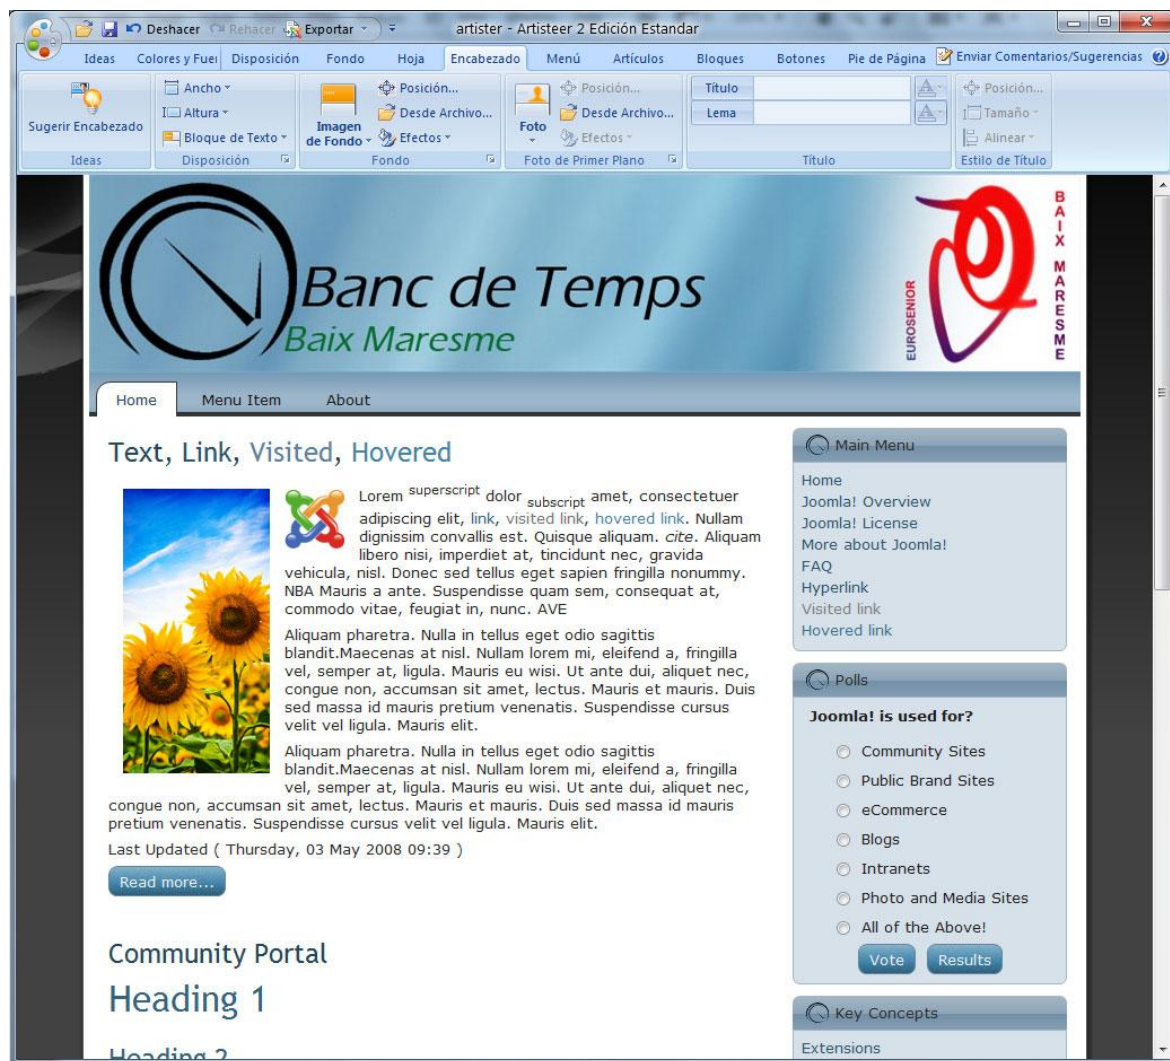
Deshacer Rehacer Exportar artister - Artisteer 2 Edición Estandar

Ideas Colores y Fuei Disposición Fondo Hoja Encabezado Menú Artículos Bloques Botones Pie de Página Enviar Comentarios/Sugerencias

Sugerir Encabezado
Ideas
Ancho
Altura
Bloque de Texto
Disposición
Imagen de Fondo
Posición...
Desde Archivo...
Efectos
Fondo
Foto
Posición...
Desde Archivo...
Efectos
Foto de Primer Plano
Título
Lema
Título
Posición...
Tamaño
Alinear
Estilo de Título

Banc de Temps
Baix Maresme
EUROSENIOR
BAIX MARESME

Home Menu Item About

Text, Link, Visited, Hovered

Lorem superscript dolor subscript amet, consectetuer adipiscing elit, link, visited link, hovered link. Nullam dignissim convallis est. Quisque aliquam. cite. Aliquam libero nisi, imperdiet at, tincidunt nec, gravida vehicula, nisl. Donec sed tellus eget sapien fringilla nonummy. NBA Mauris a ante. Suspendisse quam sem, consequat at, commodo vitae, feugiat in, nunc. AVE

Aliquam pharetra. Nulla in tellus eget odio sagittis blandit.Maecenas at nisl. Nullam lorem mi, eleifend a, fringilla vel, semper at, ligula. Mauris eu wisi. Ut ante dui, aliquet nec, congue non, accumsan sit amet, lectus. Mauris et mauris. Duis sed massa id mauris pretium venenatis. Suspendisse cursus velit vel ligula. Mauris elit.

Aliquam pharetra. Nulla in tellus eget odio sagittis blandit.Maecenas at nisl. Nullam lorem mi, eleifend a, fringilla vel, semper at, ligula. Mauris eu wisi. Ut ante dui, aliquet nec, congue non, accumsan sit amet, lectus. Mauris et mauris. Duis sed massa id mauris pretium venenatis. Suspendisse cursus velit vel ligula. Mauris elit.

Last Updated ( Thursday, 03 May 2008 09:39 )

Read more...

Community Portal
Heading 1
Heading 2

Main Menu
Home
Joomla! Overview
Joomla! License
More about Joomla!
FAQ
Hyperlink
Visited link
Hovered link

Polls
Joomla! is used for?
Community Sites
Public Brand Sites
eCommerce
Blogs
Intranets
Photo and Media Sites
All of the Above!
Vote Results

Key Concepts
Extensions